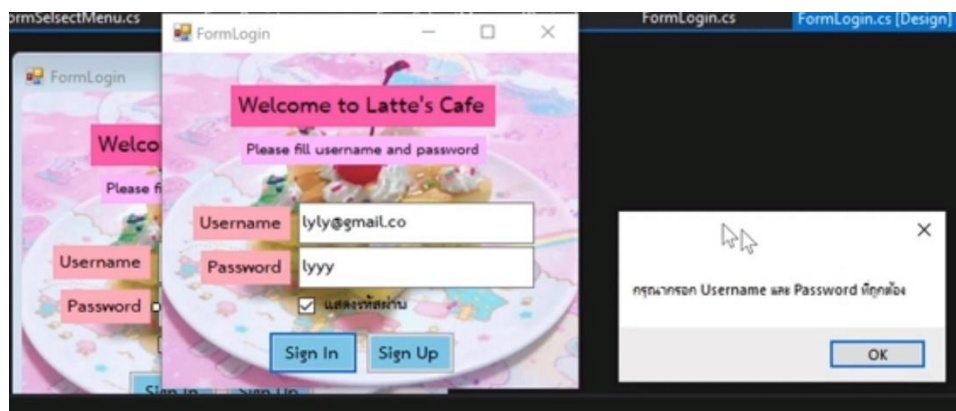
ormSelsectMenu.cs

FormLogin

FormLogin.cs

FormLogin.cs [Design]

FormLogin

Welco

Please fi

Username

Password

Welcome to Latte's Cafe

Please fill username and password

Username lyly@gmail.co

Password lyyy

แสดงรหัสผ่าน

Sign In

Sign Up

กรุณากรอก Username และ Password ที่ถูกต้อง

OK